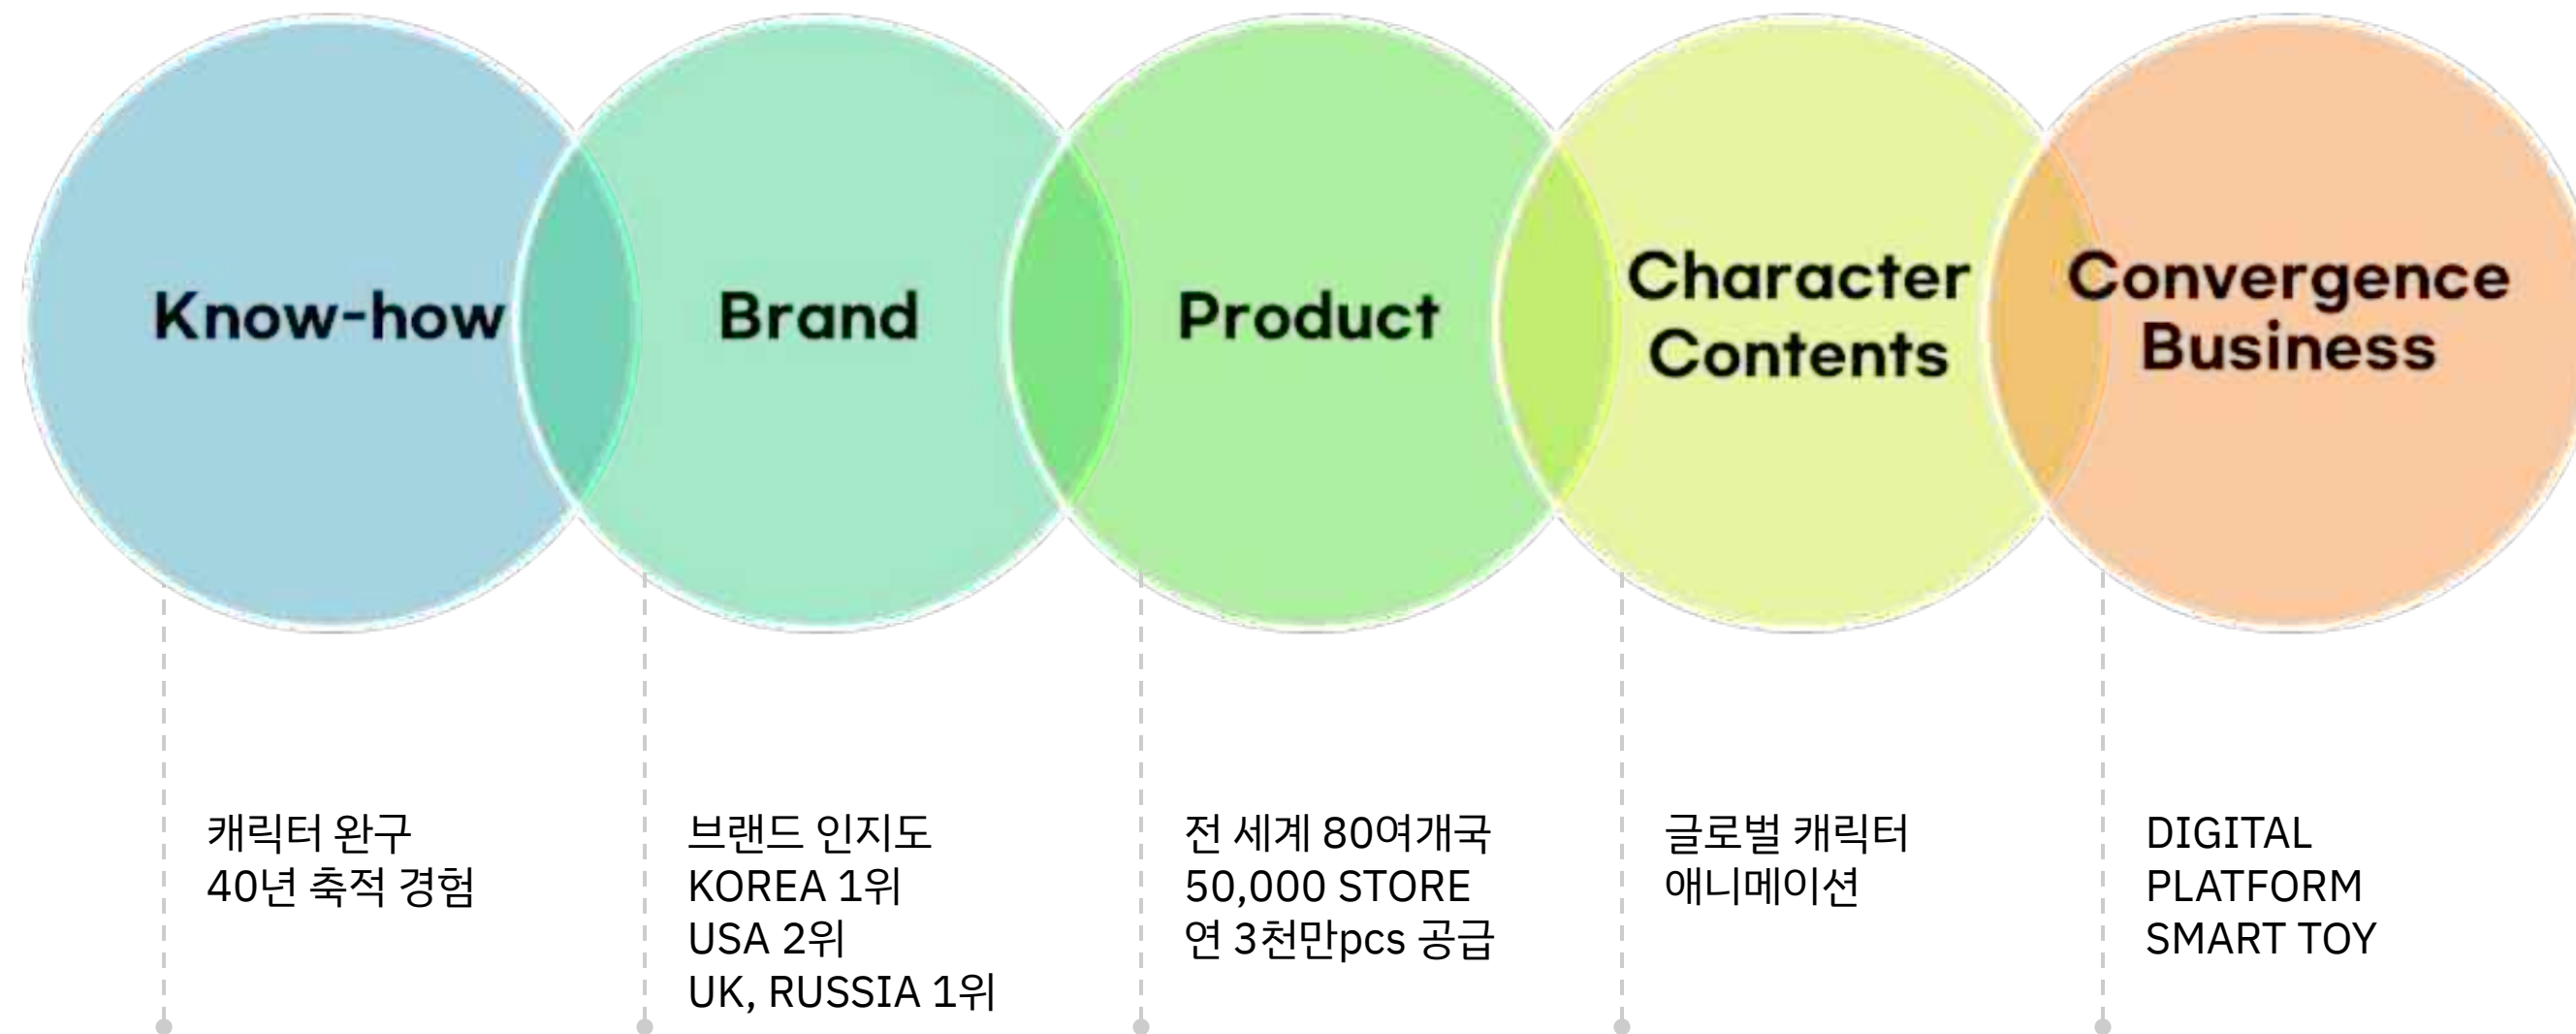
Know-how

Brand

Product

Character Contents

Convergence Business

캐릭터 완구
40년 축적 경험

브랜드 인지도
KOREA 1위
USA 2위
UK, RUSSIA 1위

전 세계 80여개국
50,000 STORE
연 3천만pcs 공급

글로벌 캐릭터
애니메이션

DIGITAL
PLATFORM
SMART TOY